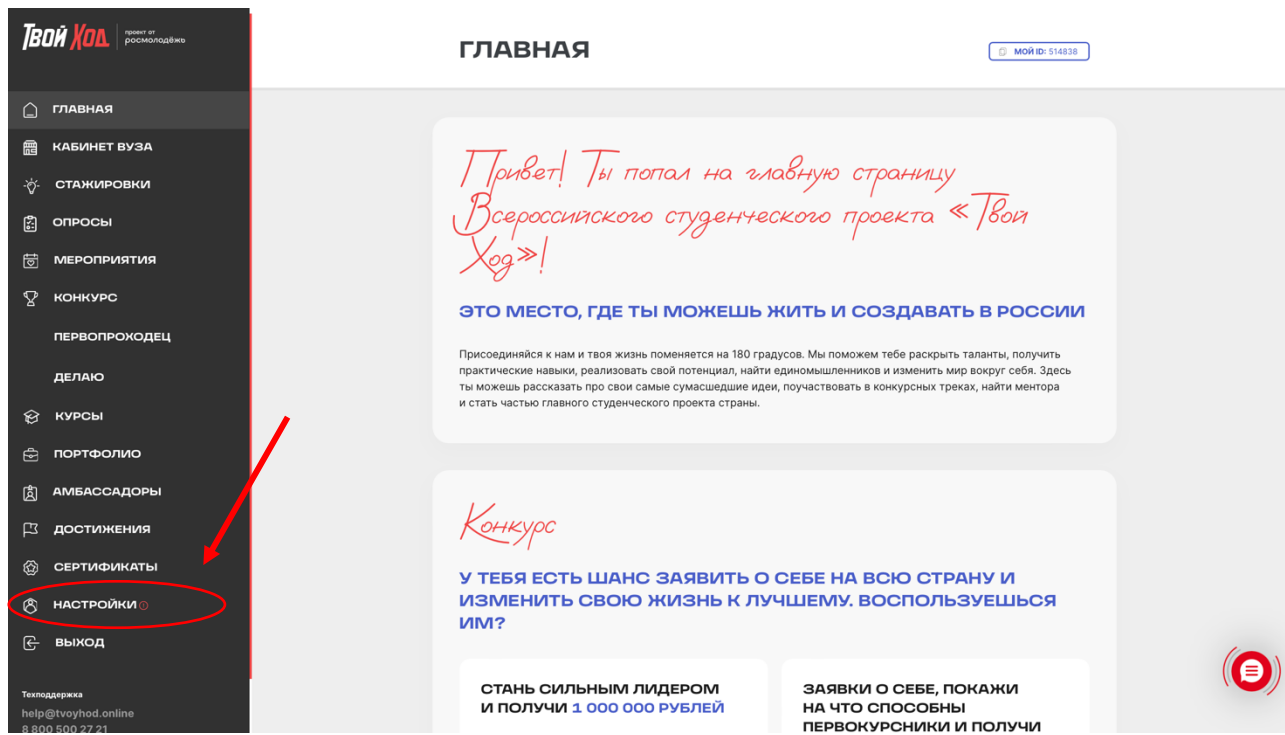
Твой Ход проект от росмолодёжь

ГЛАВНАЯ
КАБИНЕТ ВУЗА
СТАЖИРОВКИ
ОПРОСЫ
МЕРОПРИЯТИЯ
КОНКУРС
ПЕРВОПРОХОДЕЦ
ДЕЛАЮ
КУРСЫ
ПОРТФОЛИО
АМБАССАДОРЫ
ДОСТИЖЕНИЯ
СЕРТИФИКАТЫ
НАСТРОЙКИ
ВЫХОД

Техподдержка
help@tvoyhod.online
8 800 500 27 21

ГЛАВНАЯ

МОЙ ID: 514838

Привет! Ты попал на главную страницу Всероссийского студенческого проекта «Твой Ход»!

ЭТО МЕСТО, ГДЕ ТЫ МОЖЕШЬ ЖИТЬ И СОЗДАВАТЬ В РОССИИ

Присоединяйся к нам и твоя жизнь поменяется на 180 градусов. Мы поможем тебе раскрыть таланты, получить практические навыки, реализовать свой потенциал, найти единомышленников и изменить мир вокруг себя. Здесь ты можешь рассказать про свои самые сумасшедшие идеи, поучаствовать в конкурсных треках, найти ментора и стать частью главного студенческого проекта страны.

Конкурс

У ТЕБЯ ЕСТЬ ШАНС ЗАЯВИТЬ О СЕБЕ НА ВСЮ СТРАНУ И ИЗМЕНИТЬ СВОЮ ЖИЗНЬ К ЛУЧШЕМУ. ВОСПОЛЬЗУЕШЬСЯ ИМ?

СТАНЬ СИЛЬНЫМ ЛИДЕРОМ И ПОЛУЧИ 1 000 000 РУБЛЕЙ

ЗАЯВКИ О СЕБЕ, ПОКАЖИ НА ЧТО СПОСОБНЫ ПЕРВОКУРСНИКИ И ПОЛУЧИ